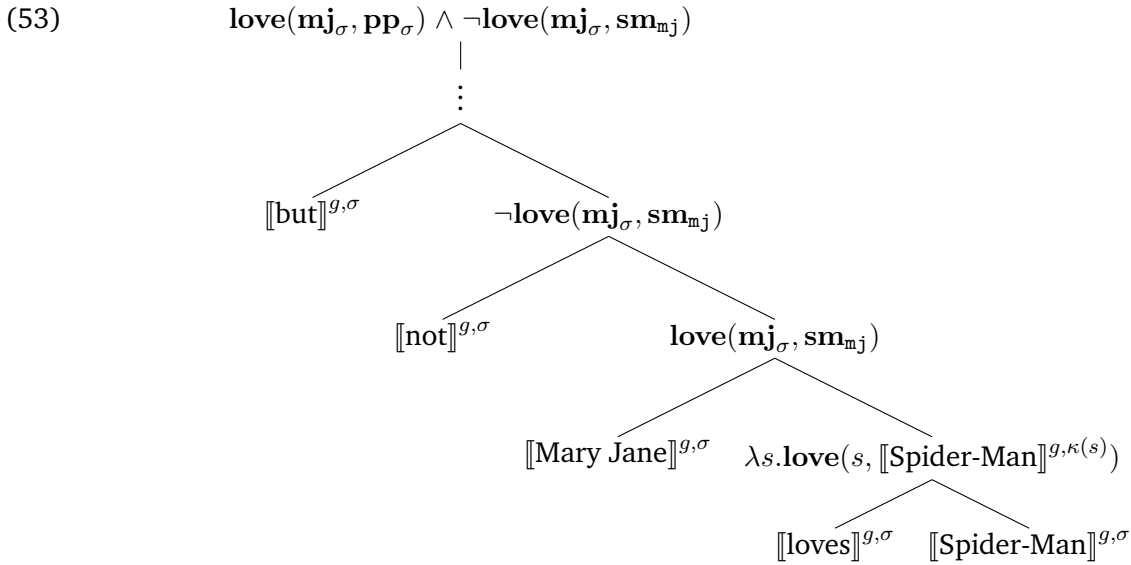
(53)

$\mathbf{love}(\mathbf{mj}_\sigma, \mathbf{pp}_\sigma) \wedge \neg\mathbf{love}(\mathbf{mj}_\sigma, \mathbf{sm}_{\texttt{mj}})$

$\vdots$

$[\![\text{but}]\!]^{g,\sigma}$

$\neg\mathbf{love}(\mathbf{mj}_\sigma, \mathbf{sm}_{\texttt{mj}})$

$[\![\text{not}]\!]^{g,\sigma}$

$\mathbf{love}(\mathbf{mj}_\sigma, \mathbf{sm}_{\texttt{mj}})$

$[\![\text{Mary Jane}]\!]^{g,\sigma}$

$\lambda s.\mathbf{love}(s, [\![\text{Spider-Man}]\!]^{g,\kappa(s)})$

$[\![\text{loves}]\!]^{g,\sigma}$

$[\![\text{Spider-Man}]\!]^{g,\sigma}$